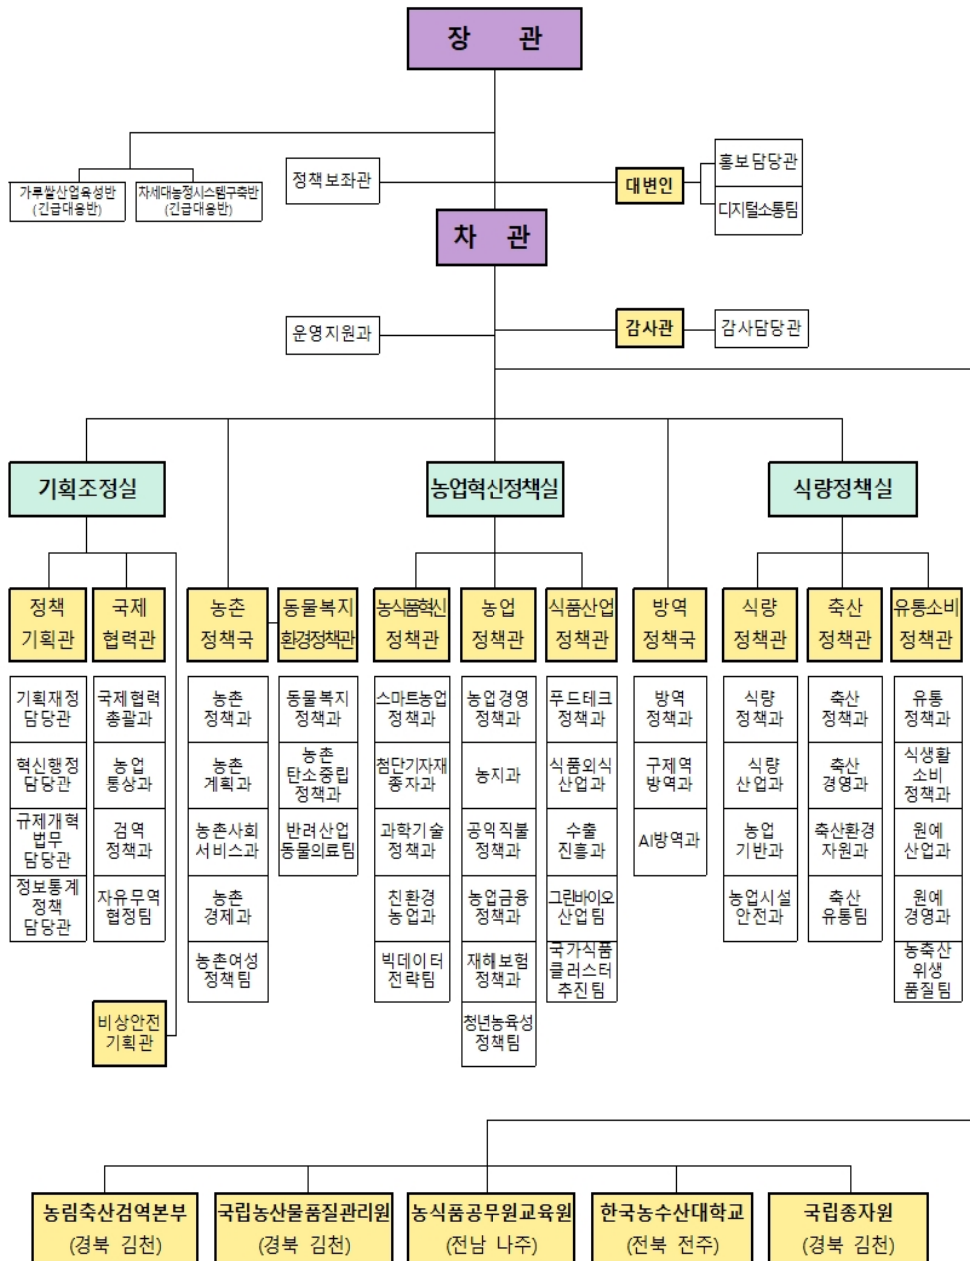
장 관

가루쌀산업육성반 (긴급대응반)

차세대농정시스템구축반 (긴급대응반)

정책보좌관

대변인

홍보담당관

디지털소통팀

차 관

운영지원과

감사관

감사담당관

기획조정실

농업혁신정책실

식량정책실

정책 기획관

국제 협력관

농촌 정책국

동물복지 환경정책관

농식품혁신 정책관

농업 정책관

식품산업 정책관

방역 정책국

식량 정책관

축산 정책관

유통소비 정책관

기획재정 담당관

혁신행정 담당관

규제개혁 법무 담당관

정보통계 정책 담당관

국제협력 총괄과

농업 통상과

검역 정책과

자유무역 협정팀

비상안전 기획관

농촌 정책과

농촌 계획과

농촌사회 서비스과

농촌 경제과

농촌여성 정책팀

동물복지 정책과

농촌 탄소중립 정책과

반려산업 동물의료팀

스마트농업 정책과

첨단기자재 종자과

과학기술 정책과

친환경 농업과

빅데이터 전략팀

농업경영 정책과

농지과

공익직불 정책과

농업금융 정책과

재해보험 정책과

청년농육성 정책팀

푸드테크 정책과

식품외식 산업과

수출 진흥과

그린바이오 산업팀

국가식품 클러스터 추진팀

방역 정책과

구제역 방역과

AI방역과

식량 정책과

식량 산업과

농업 기반과

농업시설 안전과

축산 정책과

축산 경영과

축산환경 자원과

축산 유통팀

유통 정책과

식생활 소비 정책과

원예 산업과

원예 경영과

농축산 위생 품질팀

농림축산검역본부 (경북 김천)

국립농산물품질관리원 (경북 김천)

농식품공무원교육원 (전남 나주)

한국농수산대학교 (전북 전주)

국립종자원 (경북 김천)